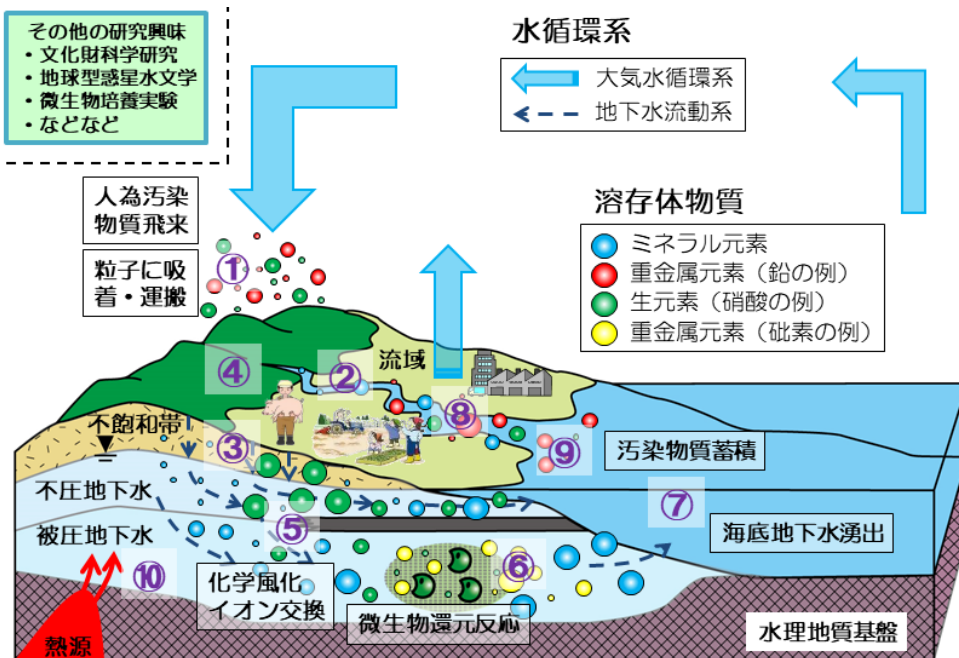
その他の研究興味
・文化財科学研究
・地球型惑星水文学
・微生物培養実験
・などなど

水循環系
大気水循環系
地下水流動系

人為汚染物質飛来

粒子に吸着・運搬

溶存体物質
ミネラル元素
重金属元素（鉛の例）
生元素（硝酸の例）
重金属元素（砒素の例）

①
②
流域
④
⑧
不飽和帯
③
⑨
汚染物質蓄積
不圧地下水
⑦
⑤
海底地下水湧出
被圧地下水
⑥
⑩
化学風化
イオン交換
微生物還元反応
水理地質基盤
熱源